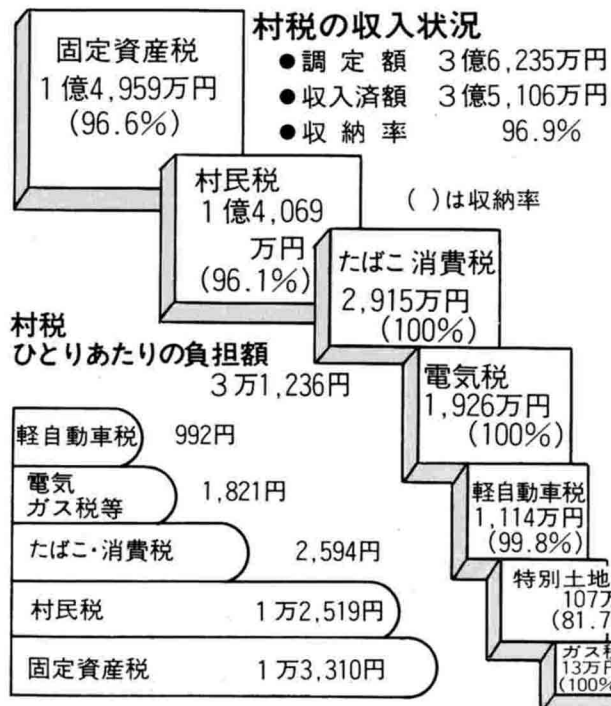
村税の収入状況
●調定額　3億6,235万円
●収入済額　3億5,106万円
●収納率　96.9%

固定資産税
1億4,959万円
(96.6%)

村民税
1億4,069万円
(96.1%)

( )は収納率

たばこ消費税
2,915万円
(100%)

電気税
1,926万円
(100%)

軽自動車税
1,114万円
(99.8%)

特別土地
107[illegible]
(81.7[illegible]

ガス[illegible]
13万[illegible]
(100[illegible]

村税
ひとりあたりの負担額
3万1,236円

軽自動車税　992円
電気ガス税等　1,821円
たばこ・消費税　2,594円
村民税　1万2,519円
固定資産税　1万3,310円